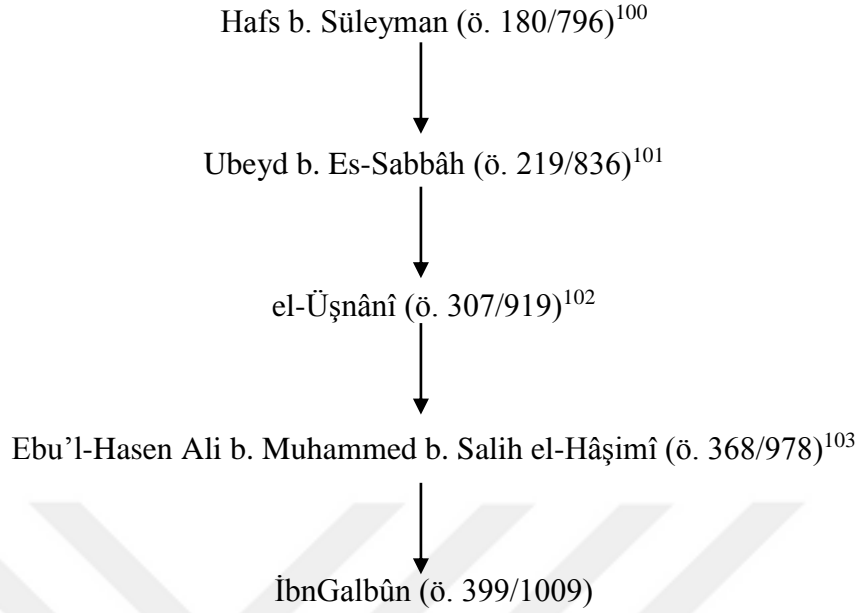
Hafs b. Süleyman (ö. 180/796)$^{100}$

Ubeyd b. Es-Sabbâh (ö. 219/836)$^{101}$

el-Üşnânî (ö. 307/919)$^{102}$

Ebu'l-Hasen Ali b. Muhammed b. Salih el-Hâşimî (ö. 368/978)$^{103}$

İbnGalbûn (ö. 399/1009)